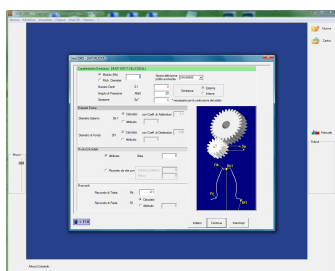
Nuovo
Apri
Manuale
Esci
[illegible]
Caratteristiche Dentatura - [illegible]
Modulo (Mn)
Passo Diametrale
Numero Denti
Angolo di Pressione
Spessore
Z1
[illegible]
Sn*
20
Dentatura
Esterna
Interna
Diametro Esterno
Diametro di Fondo
Calcolato
Attribuito
Calcolato
Attribuito
Raccordo di Testa
Raccordo di Piede
Calcolato
Attribuito
Indietro
Continua
Interrompi